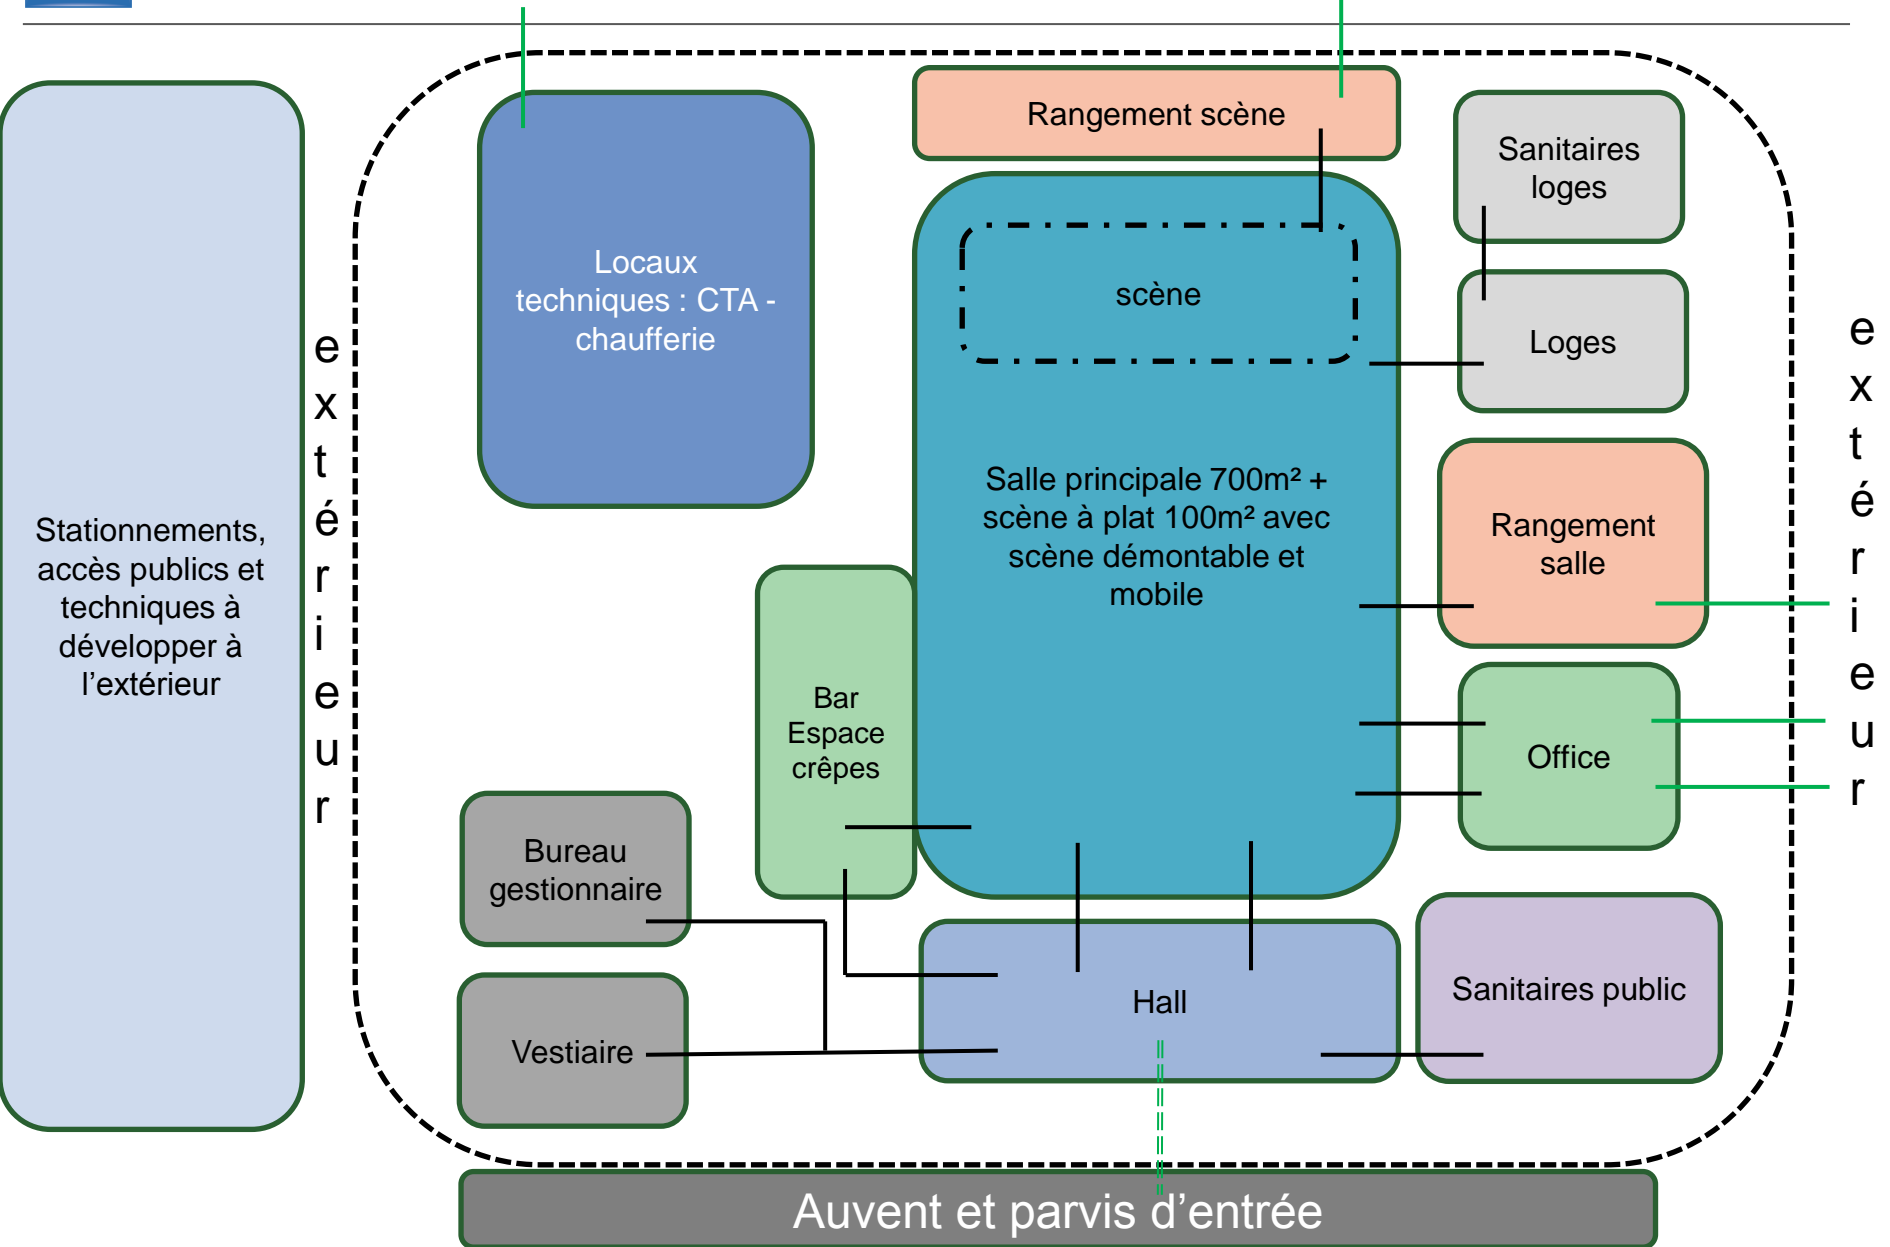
Stationnements, accès publics et techniques à développer à l'extérieur

e
x
t
é
r
i
e
u
r

Locaux techniques : CTA - chaufferie

Rangement scène

scène

Salle principale 700m² + scène à plat 100m² avec scène démontable et mobile

Sanitaires loges

Loges

Rangement salle

Office

e
x
t
é
r
i
e
u
r

Bar Espace crêpes

Bureau gestionnaire

Vestiaire

Hall

Sanitaires public

Auvent et parvis d'entrée